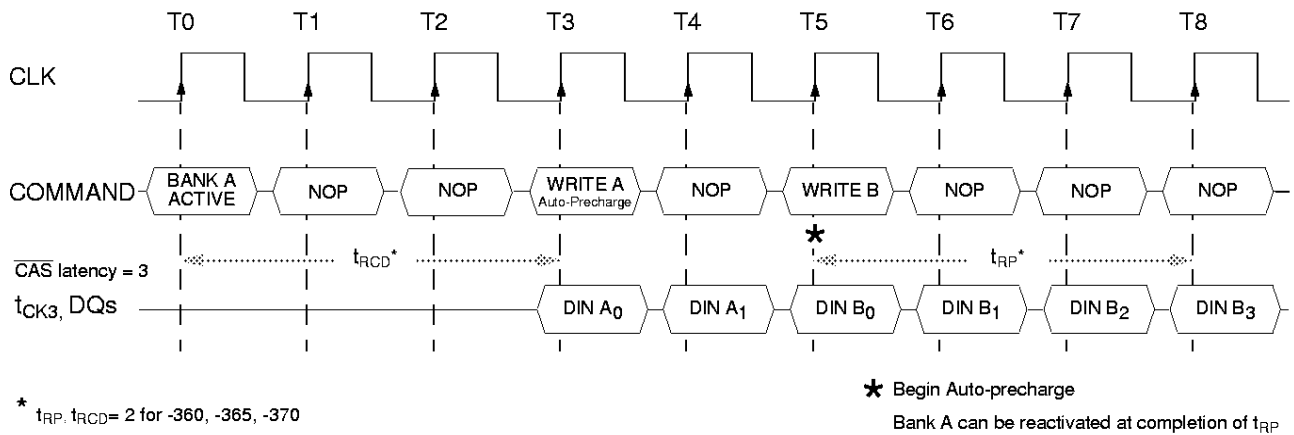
T0 T1 T2 T3 T4 T5 T6 T7 T8

CLK

COMMAND BANK A ACTIVE NOP NOP WRITE A Auto-Precharge NOP WRITE B NOP NOP NOP

$\overline{CAS}$ latency = 3

$t_{RCD}$*

*

$t_{RP}$*

$t_{CK3}$, DQs DIN $A_0$ DIN $A_1$ DIN $B_0$ DIN $B_1$ DIN $B_2$ DIN $B_3$

* $t_{RP}$, $t_{RCD}$= 2 for -360, -365, -370

★ Begin Auto-precharge

Bank A can be reactivated at completion of $t_{RP}$